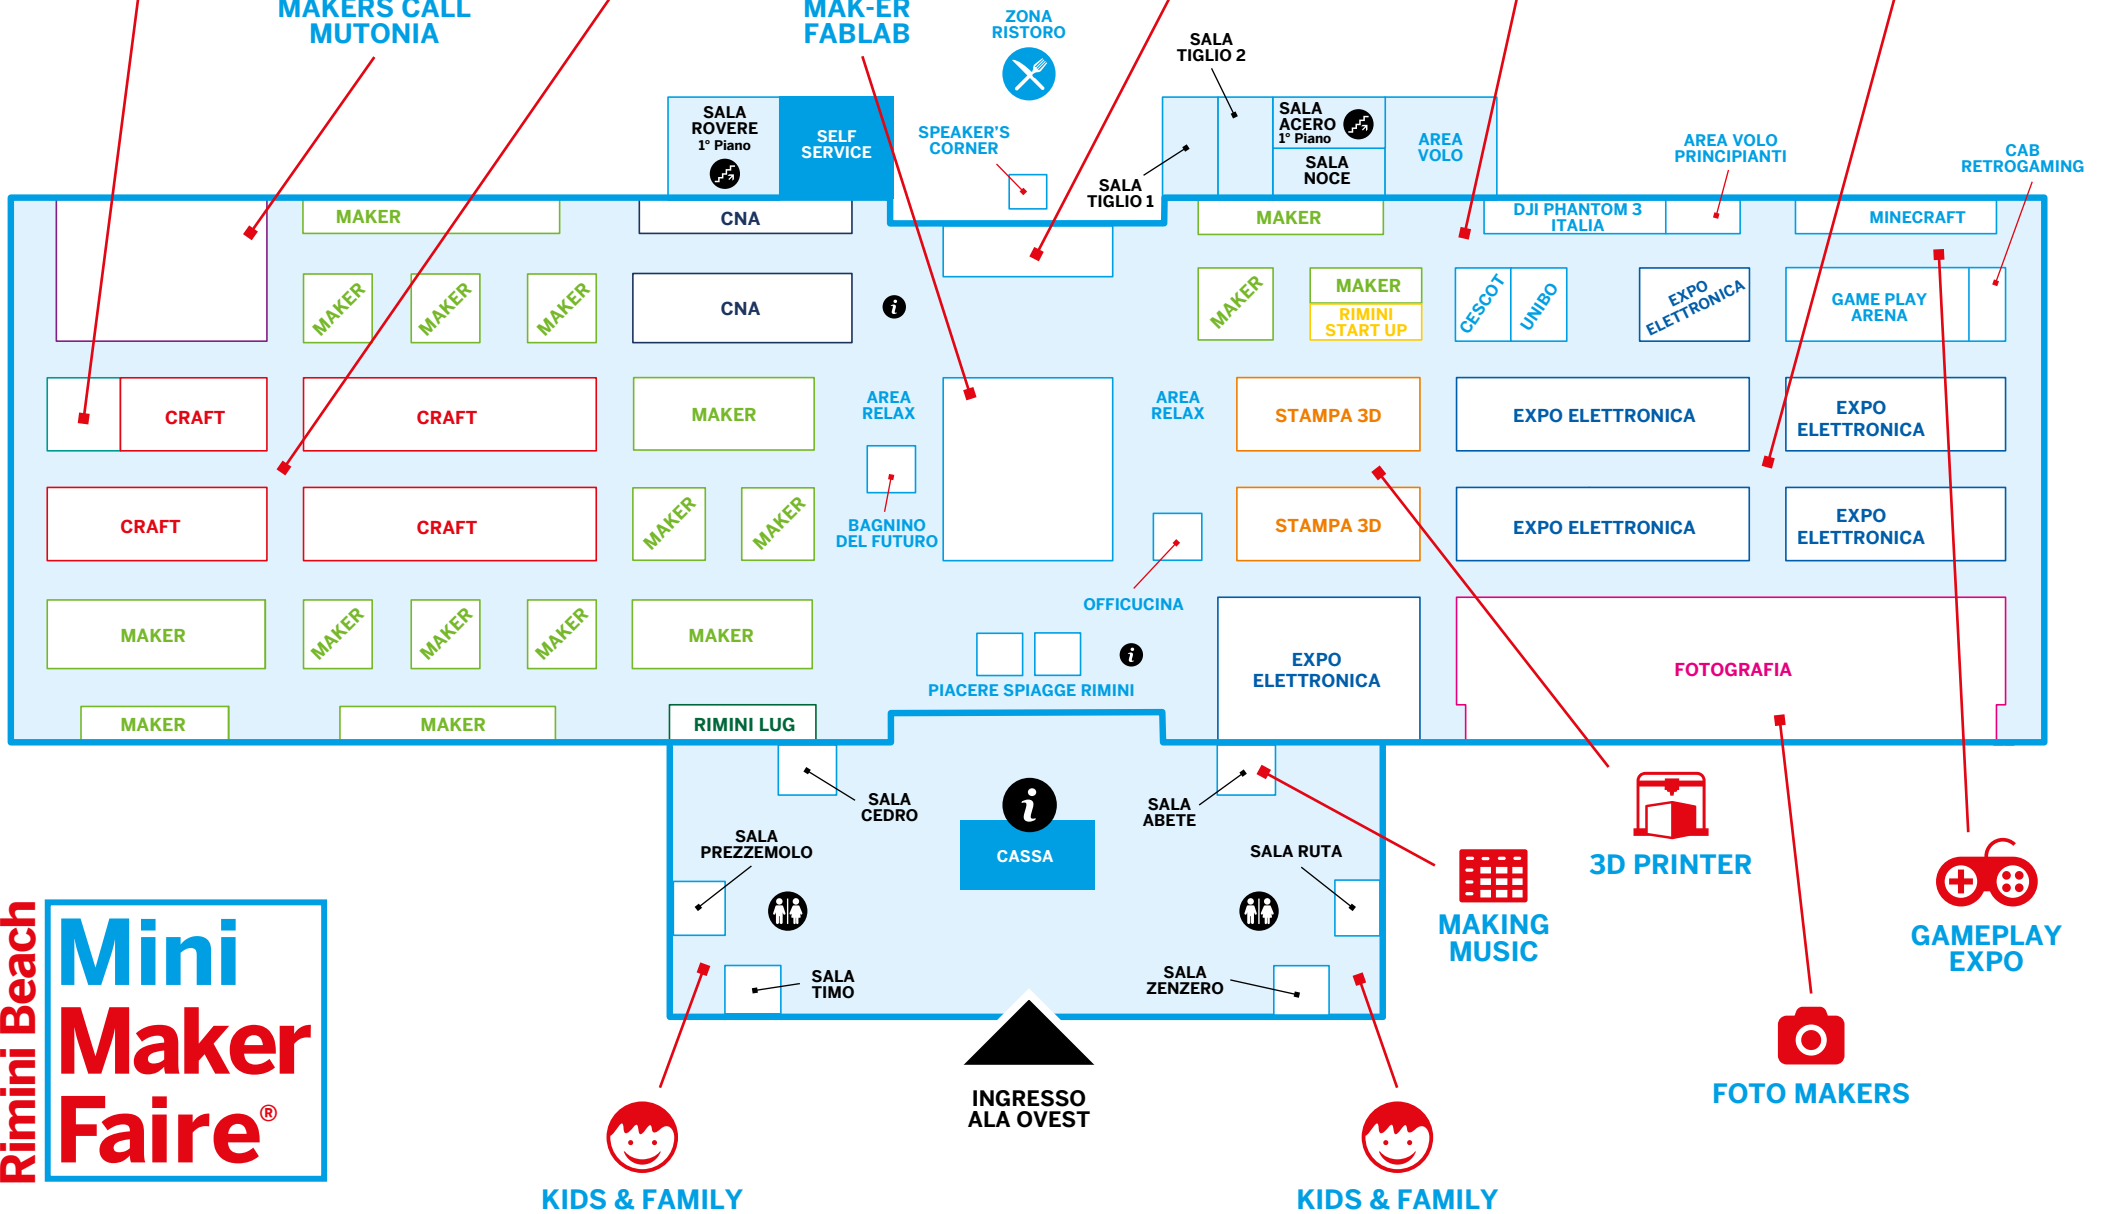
MAKERS CALL MUTONIA

MAK-ER FABLAB

ZONA RISTORO

SALA TIGLIO 2

SALA ROVERE 1° Piano

SELF SERVICE

SPEAKER'S CORNER

SALA TIGLIO 1

SALA ACERO 1° Piano

SALA NOCE

AREA VOLO

AREA VOLO PRINCIPIANTI

CAB RETROGAMING

MAKER

CNA

MAKER

DJI PHANTOM 3 ITALIA

MINECRAFT

MAKER

MAKER

MAKER

CNA

MAKER

MAKER

RIMINI START UP

CESCOT

UNIBO

EXPO ELETTRONICA

GAME PLAY ARENA

CRAFT

CRAFT

MAKER

AREA RELAX

AREA RELAX

STAMPA 3D

EXPO ELETTRONICA

EXPO ELETTRONICA

CRAFT

CRAFT

MAKER

MAKER

BAGNINO DEL FUTURO

STAMPA 3D

EXPO ELETTRONICA

EXPO ELETTRONICA

OFFICUCINA

MAKER

MAKER

MAKER

MAKER

MAKER

EXPO ELETTRONICA

FOTOGRAFIA

PIACERE SPIAGGE RIMINI

MAKER

MAKER

RIMINI LUG

SALA CEDRO

SALA ABETE

CASSA

SALA PREZZEMOLO

SALA RUTA

MAKING MUSIC

3D PRINTER

GAMEPLAY EXPO

SALA TIMO

SALA ZENZERO

INGRESSO ALA OVEST

FOTO MAKERS

Rimini Beach

Mini Maker Faire®

KIDS & FAMILY

KIDS & FAMILY